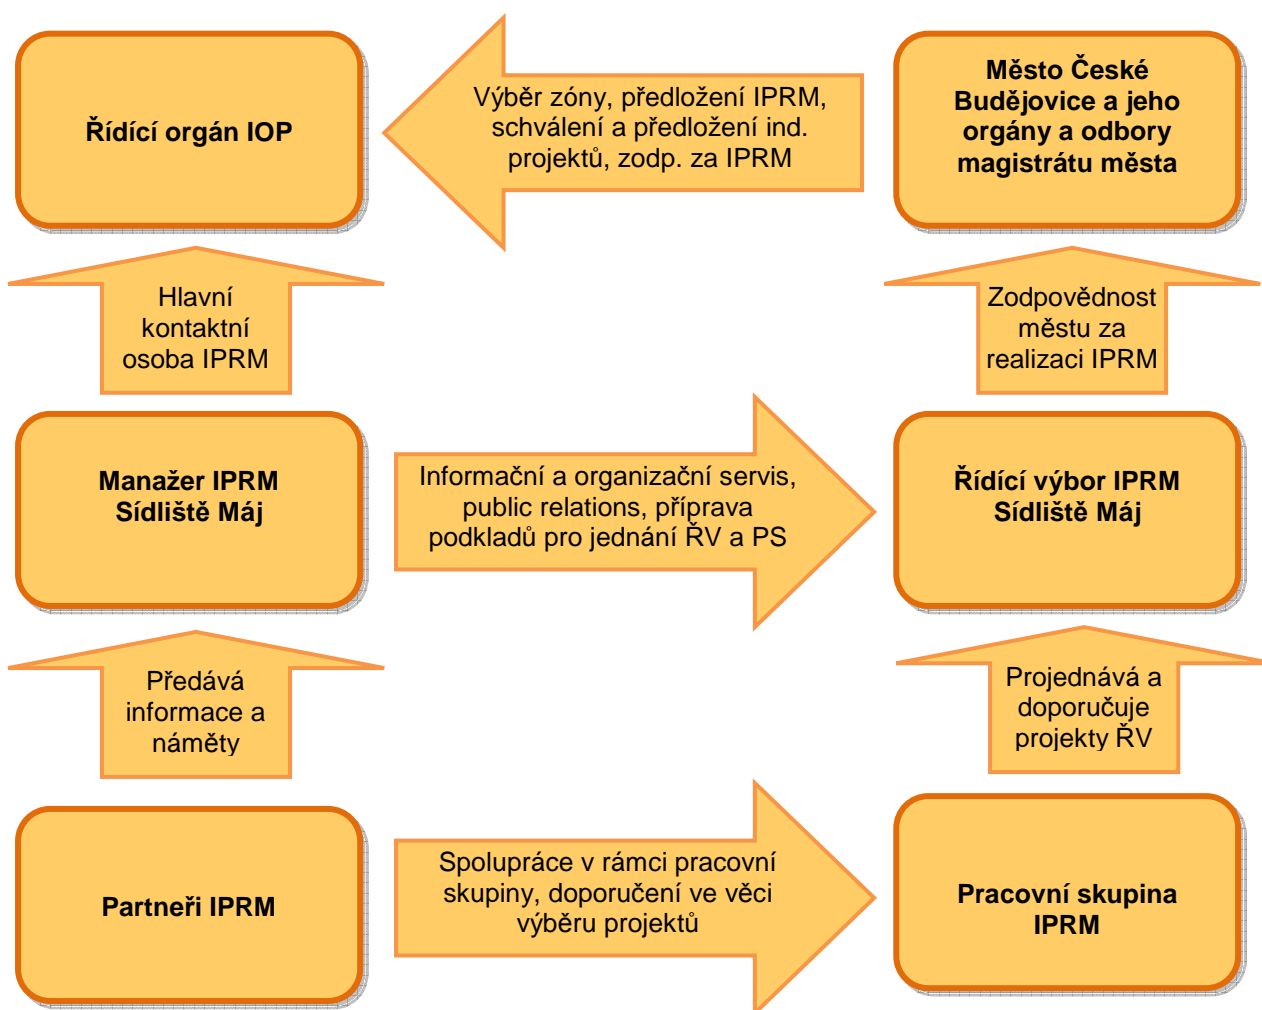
Řídící orgán IOP

Výběr zóny, předložení IPRM, schválení a předložení ind. projektů, zodp. za IPRM

Město České Budějovice a jeho orgány a odbory magistrátu města

Hlavní kontaktní osoba IPRM

Zodpovědnost městu za realizaci IPRM

Manažer IPRM Sídliště Máj

Informační a organizační servis, public relations, příprava podkladů pro jednání ŘV a PS

Řídící výbor IPRM Sídliště Máj

Předává informace a náměty

Projednává a doporučuje projekty ŘV

Partneři IPRM

Spolupráce v rámci pracovní skupiny, doporučení ve věci výběru projektů

Pracovní skupina IPRM